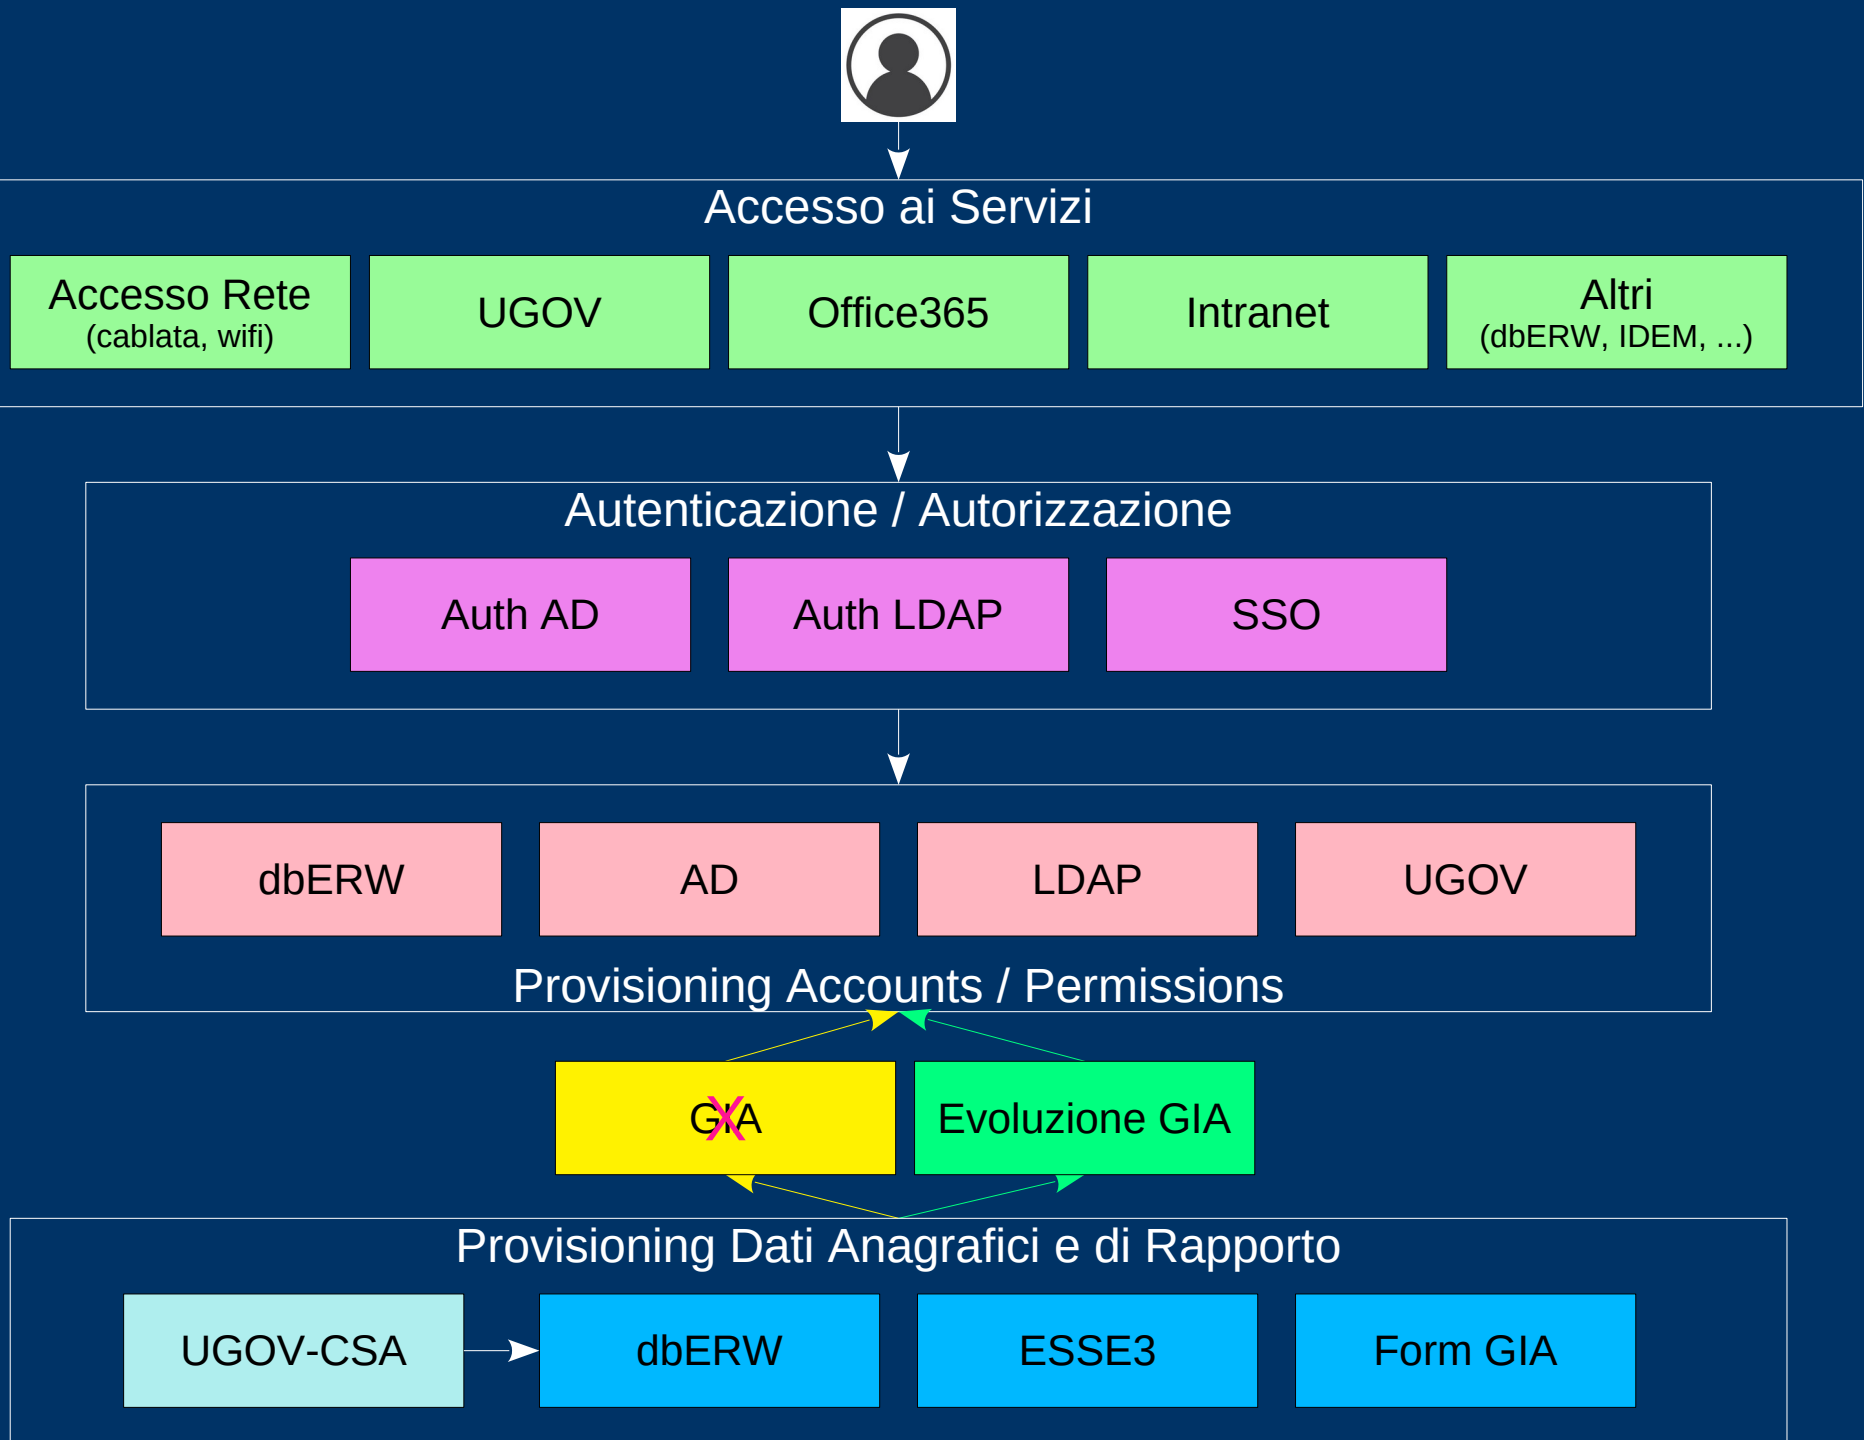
Accesso ai Servizi

Accesso Rete
(cablata, wifi)

UGOV

Office365

Intranet

Altri
(dbERW, IDEM, ...)

Autenticazione / Autorizzazione

Auth AD

Auth LDAP

SSO

dbERW

AD

LDAP

UGOV

Provisioning Accounts / Permissions

GIA

Evoluzione GIA

Provisioning Dati Anagrafici e di Rapporto

UGOV-CSA

dbERW

ESSE3

Form GIA